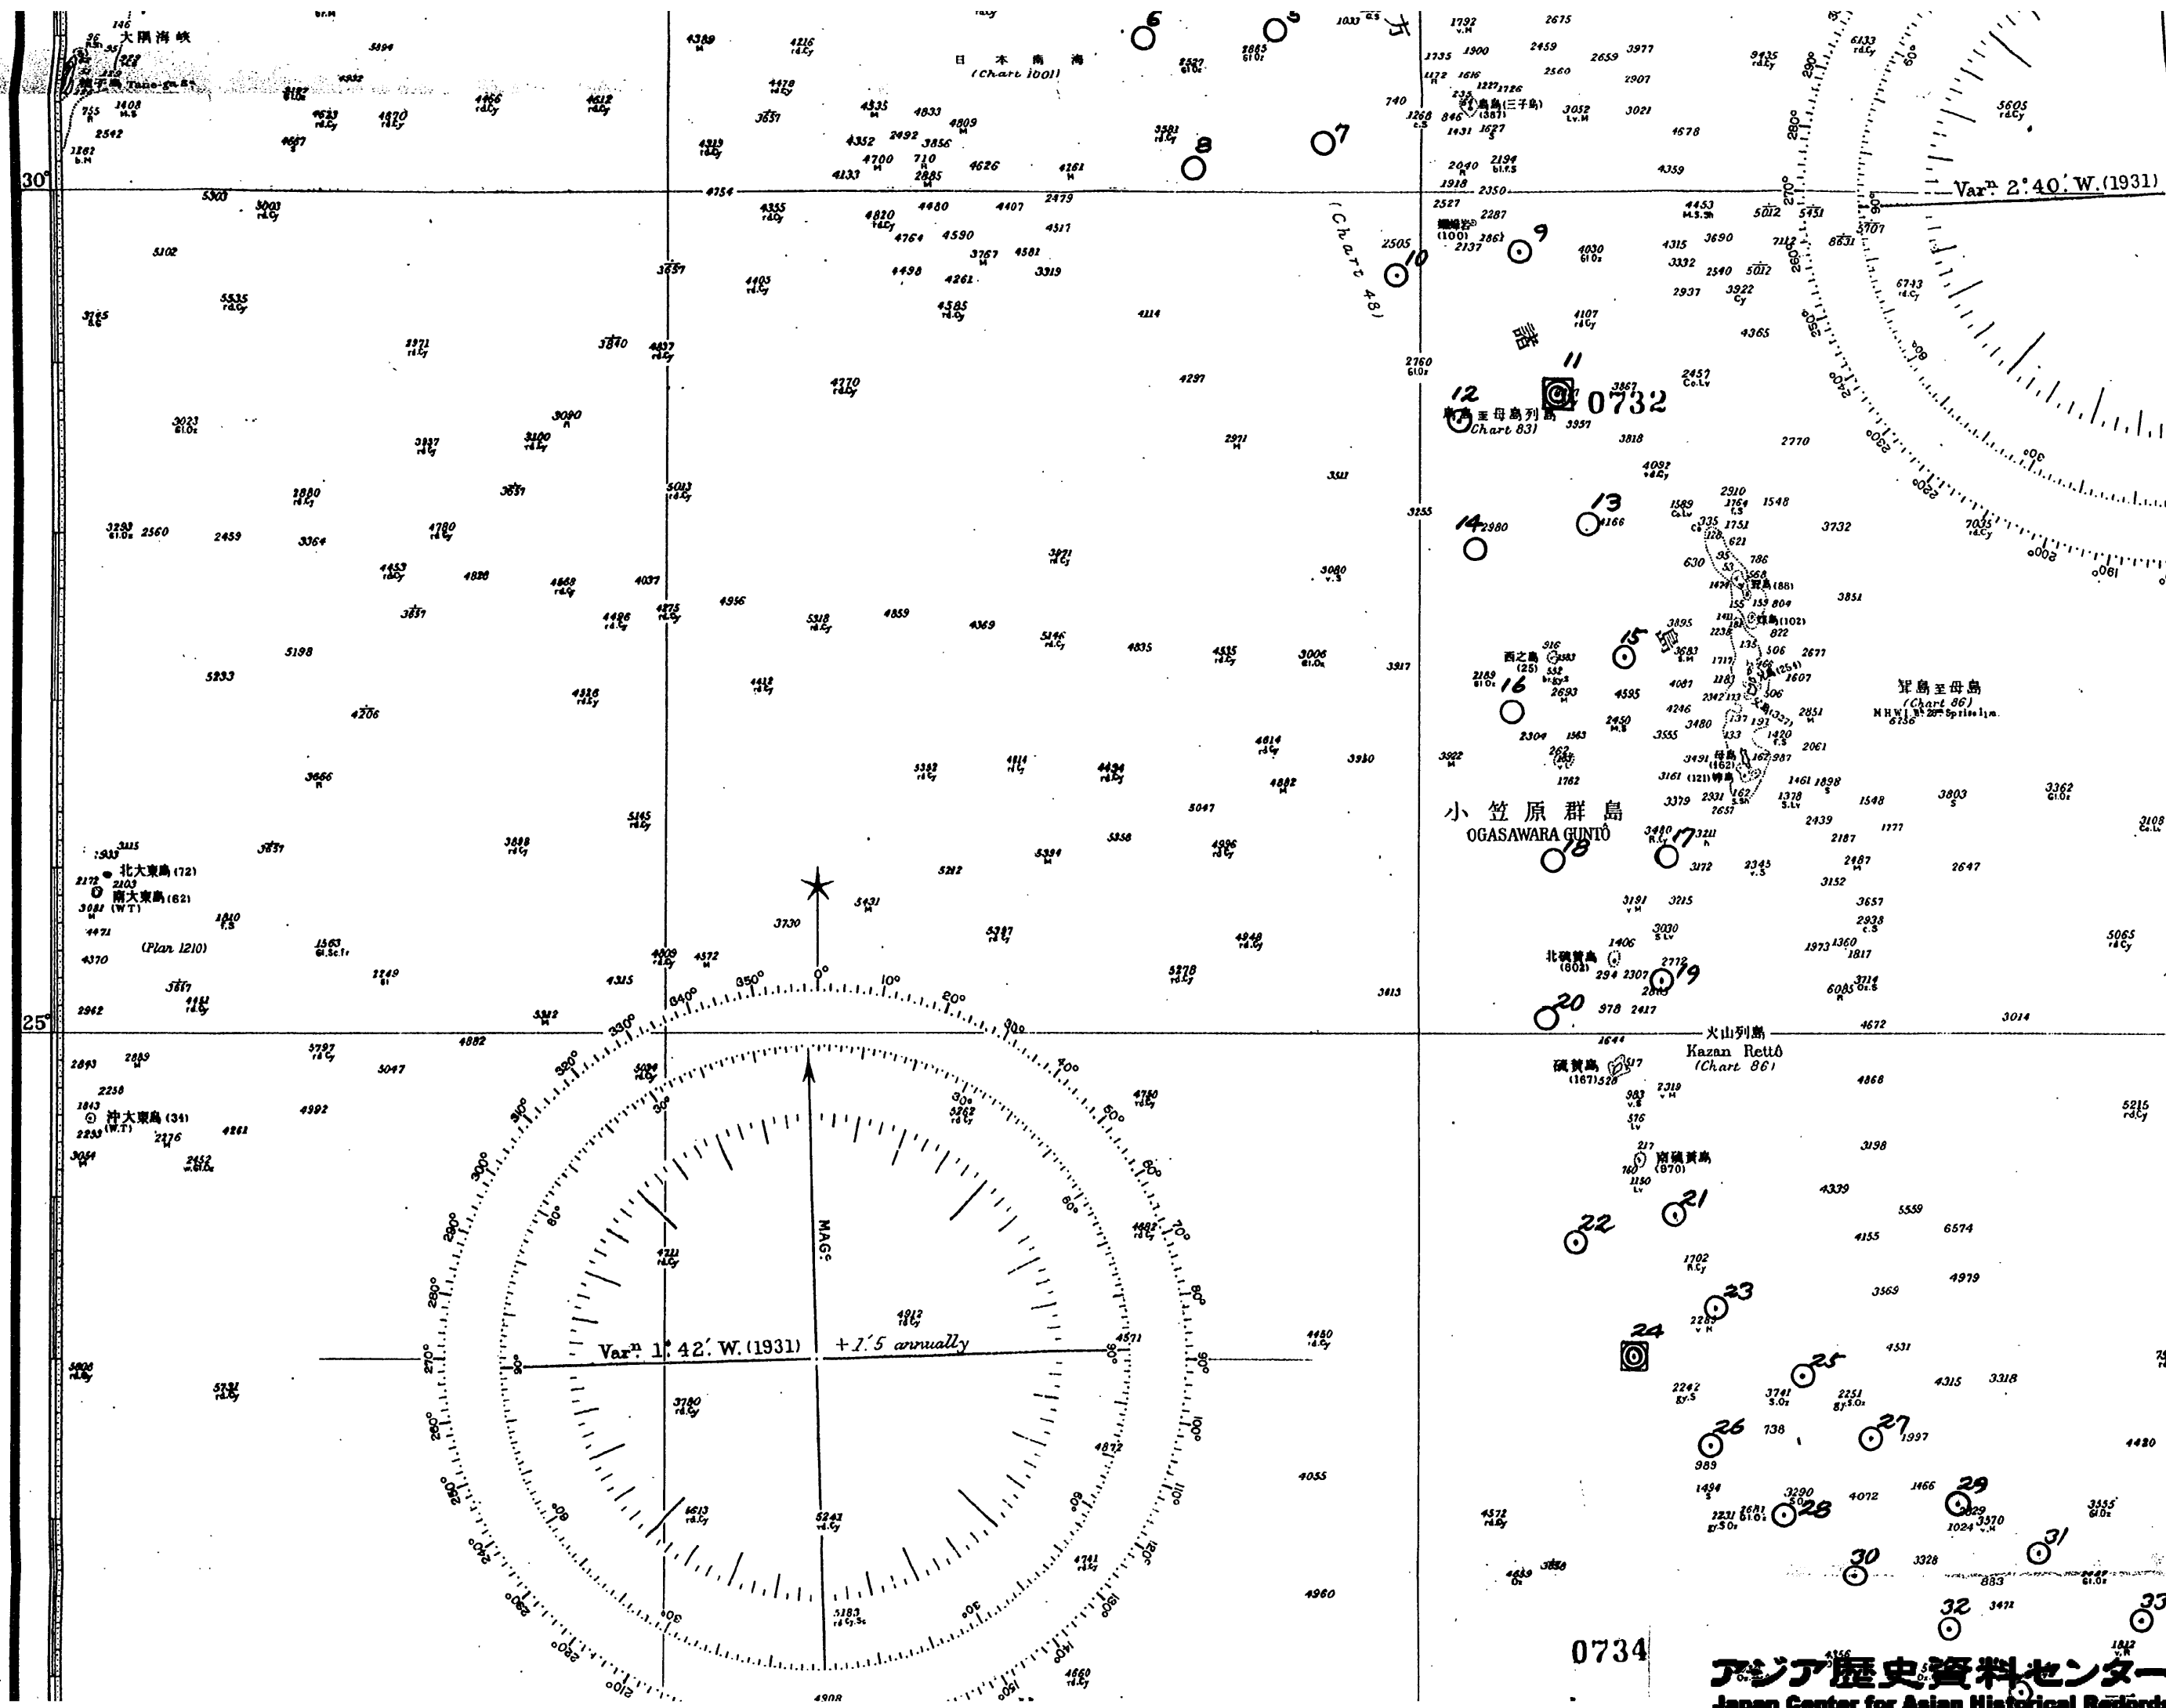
大隅海峡

種子島 Tane-ga S.

30°

日本南海
(Chart 1001)

(Chart 48)

方

諸

6

5

7

8

9

10

11

12

13

14

15

16

17

18

19

20

21

22

23

24

25

26

27

28

29

30

31

32

0732

聟島至母島列島
(Chart 831)

西之島
(25)

父島至母島
(Chart 86)

小笠原群島
OGASAWARA GUNTÔ

北大東島 (72)
南大東島 (62)
(WT)
(Plan 1210)

沖大東島 (34)
(W.T)

北硫黄島
(802)

火山列島
Kazan Rettô
(Chart 86)

硫黄島
(167)

南硫黄島
(970)

25°

Var$^n$ 2°40' W. (1931)

Var$^n$ 1°42' W. (1931) +1'.5 annually

MAG.

0734

アジア歴史資料センター
Japan Center for Asian Historical Records